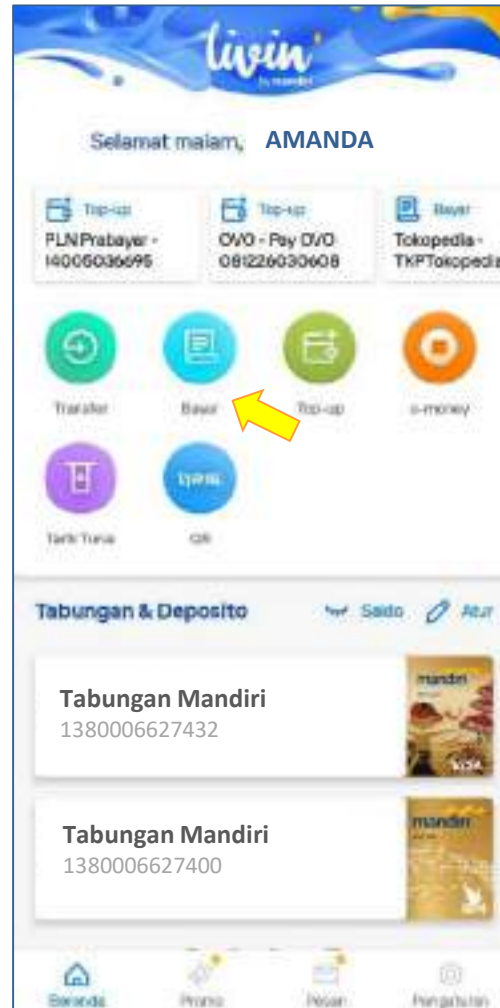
livin' by mandiri

Selamat malam, AMANDA

Top-up
PLN Prabayar - 14005036695

Top-up
OVO - Pay OVO
081226030608

Bayar
Tokopedia - TKPTokopedia

Transfer

Bayar

Top-up

e-money

Tarik Tunai

QR

Tabungan & Deposito

Saldo

Atur

Tabungan Mandiri
1380006627432

mandiri

VISA

Tabungan Mandiri
1380006627400

mandiri

Beranda

Promo

Pesan

Pengaturan